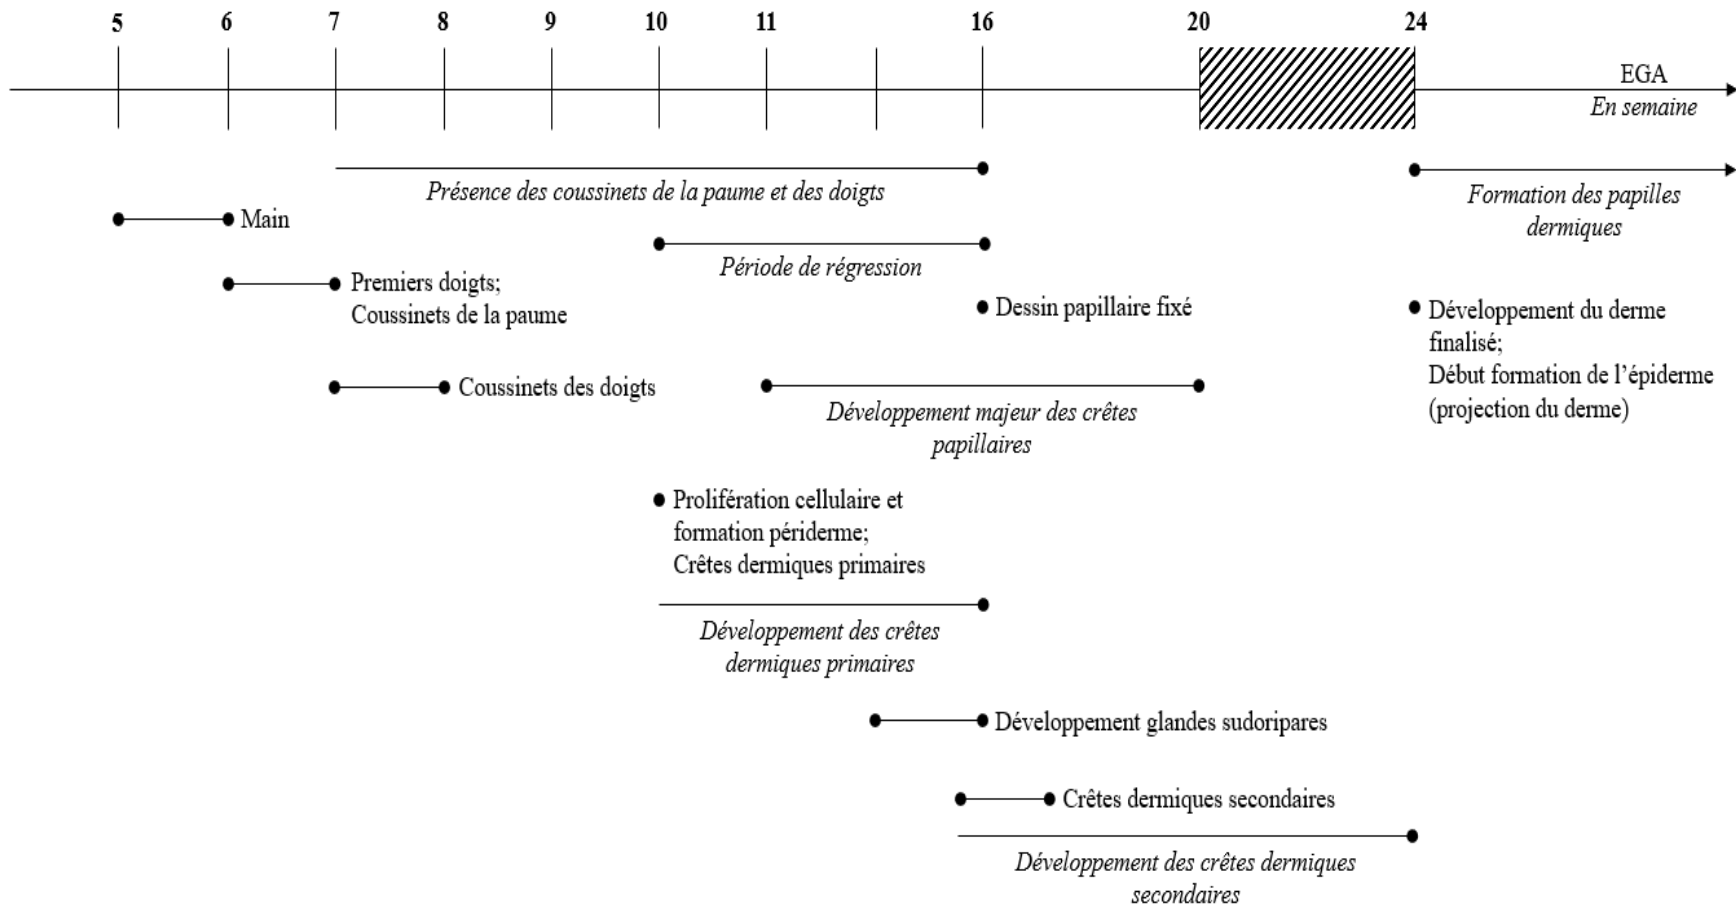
5 6 7 8 9 10 11 16 20 24

EGA
En semaine

Présence des coussinets de la paume et des doigts

Formation des papilles dermiques

Main

Période de régression

Premiers doigts; Coussinets de la paume

Dessin papillaire fixé

Développement du derme finalisé;
Début formation de l'épiderme (projection du derme)

Coussinets des doigts

Développement majeur des crêtes papillaires

Prolifération cellulaire et formation périderme;
Crêtes dermiques primaires

Développement des crêtes dermiques primaires

Développement glandes sudoripares

Crêtes dermiques secondaires

Développement des crêtes dermiques secondaires